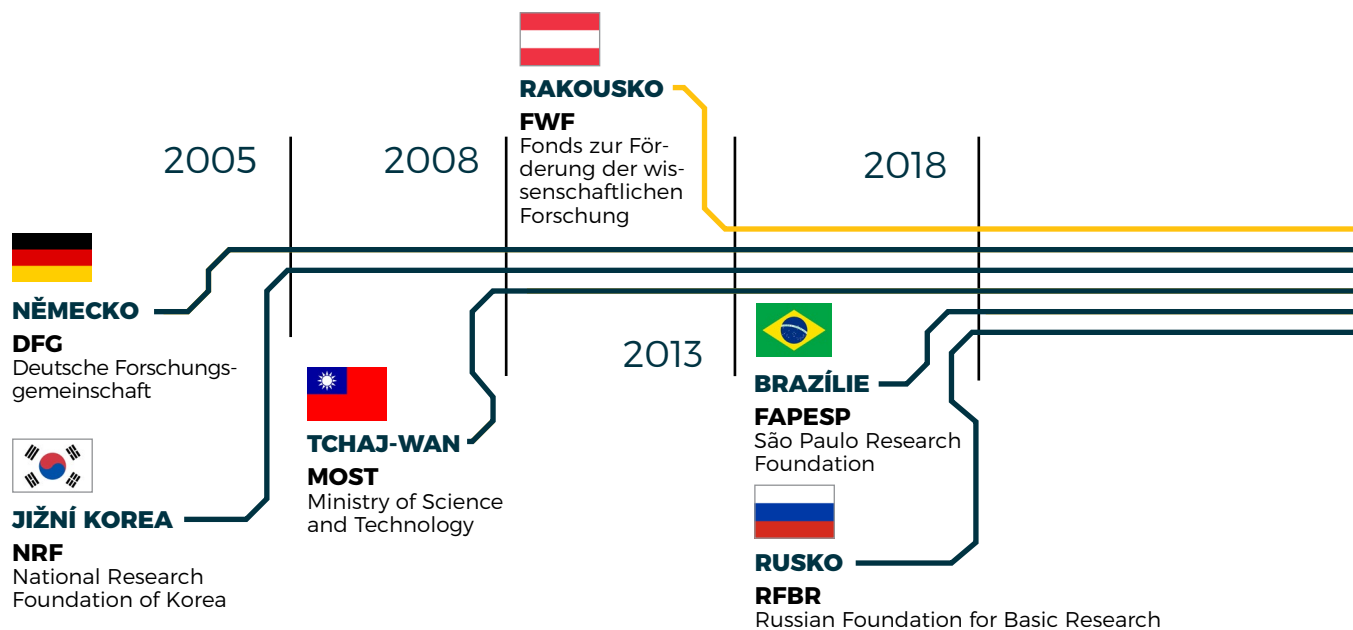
RAKOUSKO
FWF
Fonds zur Förderung der wissenschaftlichen Forschung

2005

2008

2018

NĚMECKO
DFG
Deutsche Forschungsgemeinschaft

2013

BRAZÍLIE
FAPESP
São Paulo Research Foundation

TCHAJ-WAN
MOST
Ministry of Science and Technology

JIŽNÍ KOREA
NRF
National Research Foundation of Korea

RUSKO
RFBR
Russian Foundation for Basic Research